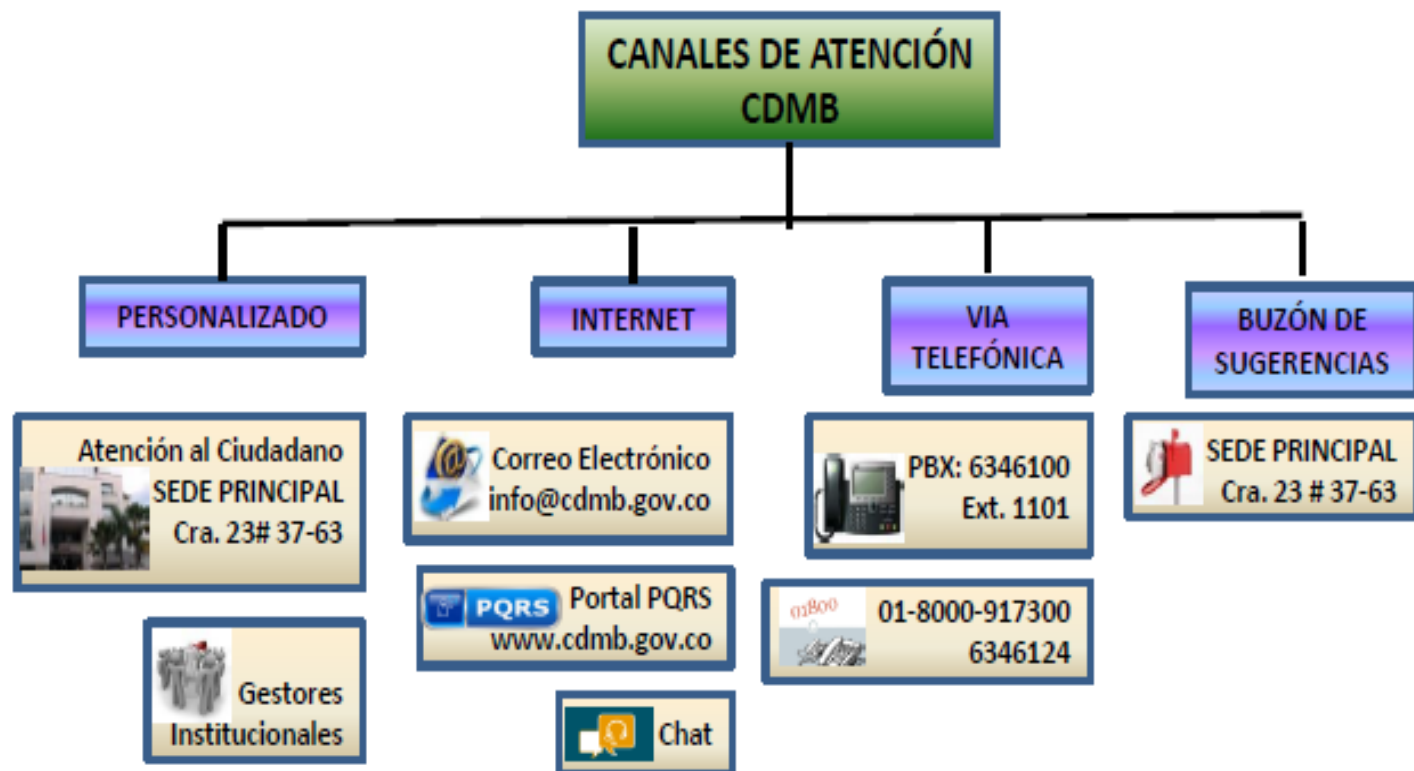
CANALES DE ATENCIÓN CDMB

PERSONALIZADO

INTERNET

VIA TELEFÓNICA

BUZÓN DE SUGERENCIAS

Atención al Ciudadano SEDE PRINCIPAL Cra. 23# 37-63

Gestores Institucionales

Correo Electrónico info@cdmb.gov.co

PQRS Portal PQRS www.cdmb.gov.co

Chat

PBX: 6346100 Ext. 1101

01800 01-8000-917300 6346124

SEDE PRINCIPAL Cra. 23 # 37-63